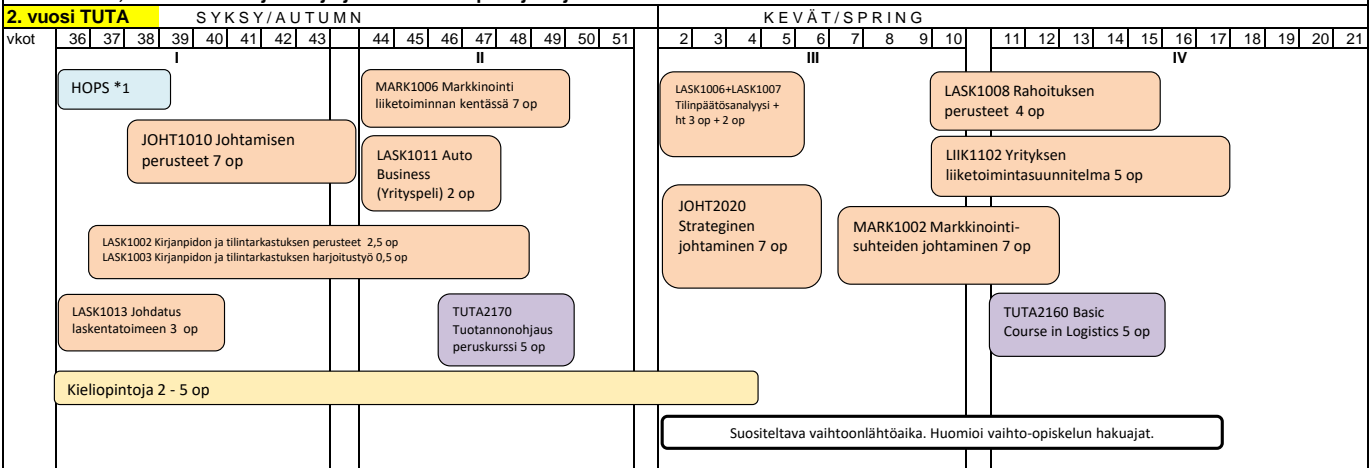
2. vuosi TUTA SYKSY/AUTUMN KEVÄT/SPRING

| vkot | 36 | 37 | 38 | 39 | 40 | 41 | 42 | 43 | | 44 | 45 | 46 | 47 | 48 | 49 | 50 | 51 | | 2 | 3 | 4 | 5 | 6 | 7 | 8 | 9 | 10 | | 11 | 12 | 13 | 14 | 15 | 16 | 17 | 18 | 19 | 20 | 21 |
|---|---|---|---|---|---|---|---|---|---|---|---|---|---|---|---|---|---|---|---|---|---|---|---|---|---|---|---|---|---|---|---|---|---|---|---|---|---|---|---|

I

II

III

IV

HOPS *1

JOHT1010 Johtamisen perusteet 7 op

MARK1006 Markkinointi liiketoiminnan kentässä 7 op

LASK1011 Auto Business (Yrityspeli) 2 op

LASK1006+LASK1007 Tilinpäätösanalyysi + ht 3 op + 2 op

JOHT2020 Strateginen johtaminen 7 op

LASK1008 Rahoituksen perusteet 4 op

LIIK1102 Yrityksen liiketoimintasuunnitelma 5 op

MARK1002 Markkinointi-suhteiden johtaminen 7 op

LASK1002 Kirjanpidon ja tilintarkastuksen perusteet 2,5 op
LASK1003 Kirjanpidon ja tilintarkastuksen harjoitustyö 0,5 op

LASK1013 Johdatus laskentatoimeen 3 op

TUTA2170 Tuotannonohjaus peruskurssi 5 op

TUTA2160 Basic Course in Logistics 5 op

Kieliopintoja 2 - 5 op

Suositeltava vaihtoonlähtöaika. Huomioi vaihto-opiskelun hakuajat.